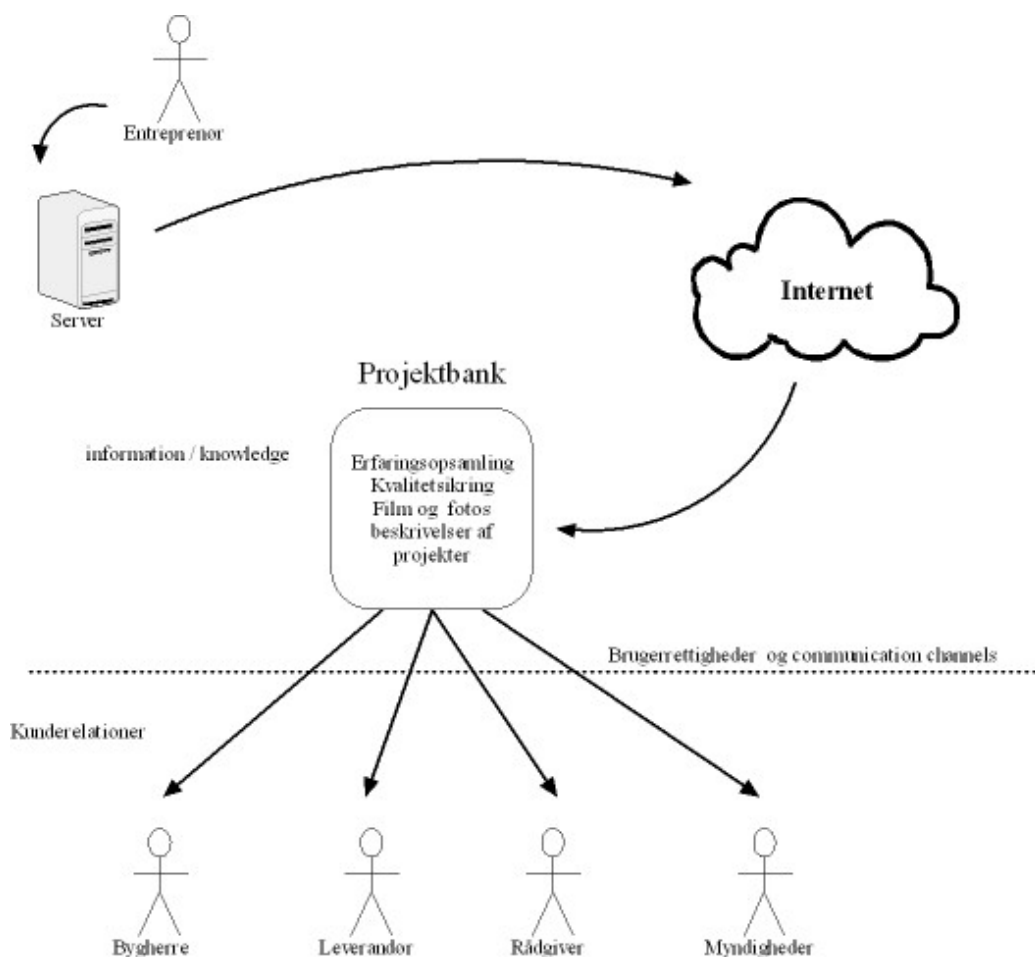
Entreprenør

Server

Internet

Projektbank

information / knowledge

Erfaringsopsamling
Kvalitetsikring
Film og fotos
beskrivelser af
projekter

Brugerrettigheder og communication channels

Kunderelationer

Bygherre

Leverandør

Rådgiver

Myndigheder